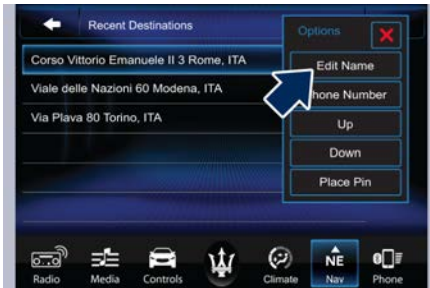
Recent Destinations

Corso Vittorio Emanuele II 3 Rome, ITA

Viale delle Nazioni 60 Modena, ITA

Via Plava 80 Torino, ITA

Options

Edit Name

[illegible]hone Number

Up

Down

Place Pin

Radio

Media

Controls

Climate

NE

Nav

Phone